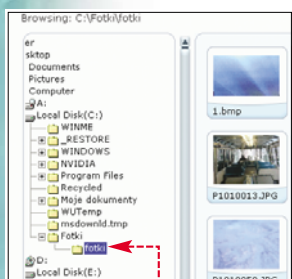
Browsing: C:\Fotki\fotki

er
sktop
Documents
Pictures
Computer
A:
Local Disk(C:)
WINME
_RESTORE
WINDOWS
NVIDIA
Program Files
Recycled
Moje dokumenty
WUTemp
msdownld.tmp
Fotki
fotki
D:
Local Disk(E:)

1.bmp
P1010013.JPG
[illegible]